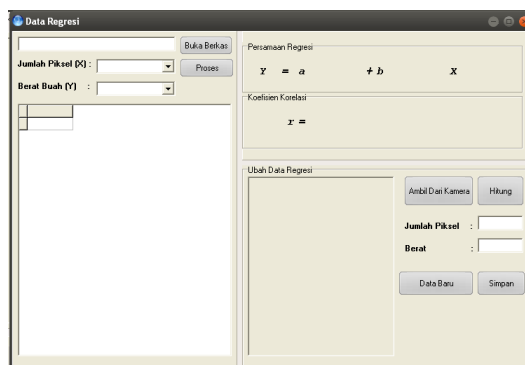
Data Regresi

Buka Berkas

Jumlah Piksel (X) :

Proses

Berat Buah (Y) :

Persamaan Regresi

Y = a + b X

Koefisien Korelasi

r =

Ubah Data Regresi

Ambil Dari Kamera

Hitung

Jumlah Piksel :

Berat :

Data Baru

Simpan